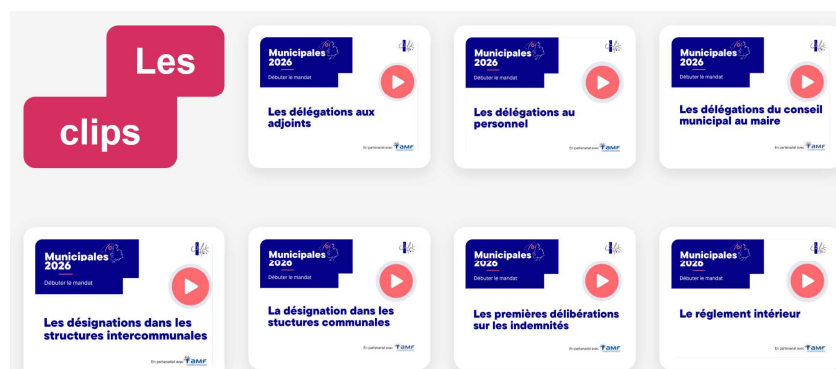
Les

clips

Municipales 2026

Débuter le mandat

Les délégations aux adjoints

En partenariat avec AMF

Municipales 2026

Débuter le mandat

Les délégations au personnel

En partenariat avec AMF

Municipales 2026

Débuter le mandat

Les délégations du conseil municipal au maire

En partenariat avec AMF

Municipales 2026

Débuter le mandat

Les désignations dans les structures intercommunales

En partenariat avec AMF

Municipales 2026

Débuter le mandat

La désignation dans les stuctures communales

En partenariat avec AMF

Municipales 2026

Débuter le mandat

Les premières délibérations sur les indemnités

En partenariat avec AMF

Municipales 2026

Débuter le mandat

Le réglement intérieur

En partenariat avec AMF